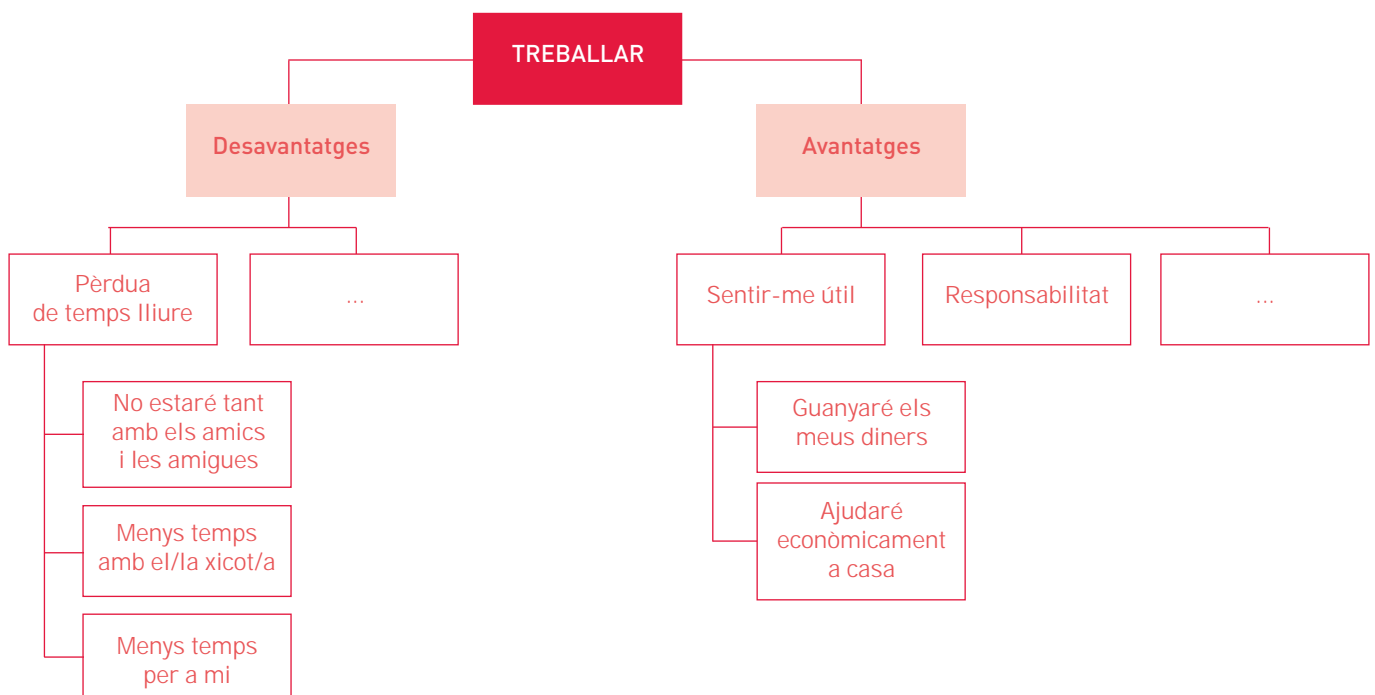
TREBALLAR

Desavantatges

Avantatges

Pèrdua de temps lliure

...

Sentir-me útil

Responsabilitat

...

No estaré tant amb els amics i les amigues

Menys temps amb el/la xicot/a

Menys temps per a mi

Guanyaré els meus diners

Ajudaré econòmicament a casa